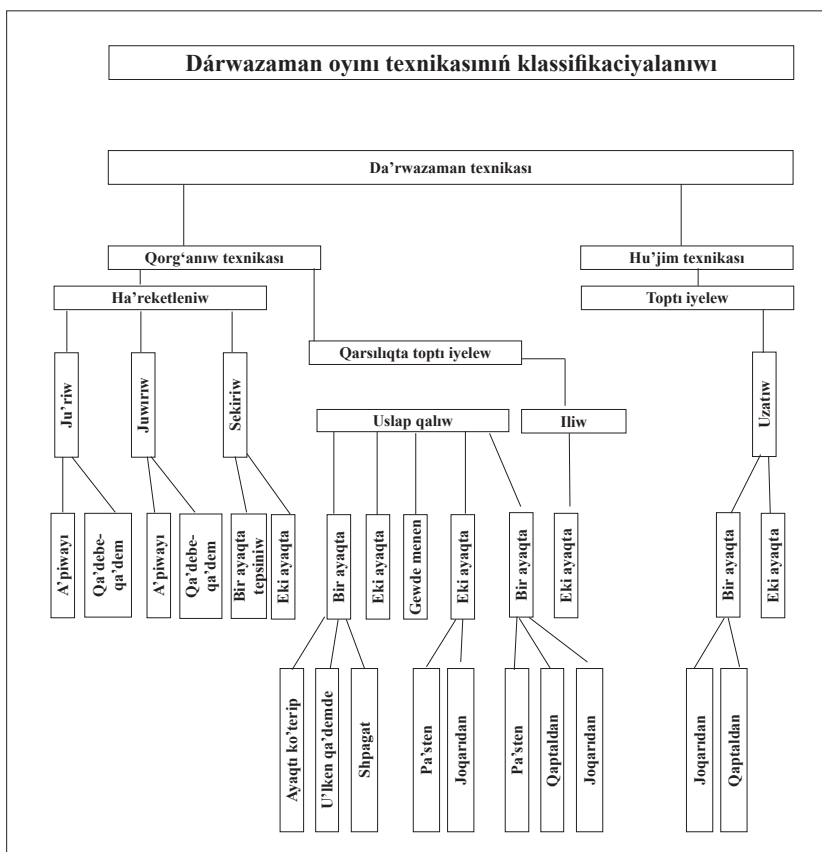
Dárwazaman oyını texnikasınıń klassifikaciyalanıwı

Da'rwazaman texnikası

Qorg'anıw texnikası

Hu'jim texnikası

Ha'reketleniw

Toptı iyelew

Qarsılıqta toptı iyelew

Ju'riw

Juwırıw

Sekiriw

Uslap qalıw

Iliw

Uzatıw

A'piwayı

Qa'debe-qa'dem

A'piwayı

Qa'debe-qa'dem

Bir ayaqta tepsiniw

Eki ayaqta

Bir ayaqta

Eki ayaqta

Gewde menen

Eki ayaqta

Bir ayaqta

Eki ayaqta

Bir ayaqta

Eki ayaqta

Ayaqtı ko'terip

U'lken qa'demde

Shpagat

Pa'sten

Joqarıdan

Pa'sten

Qaptaldan

Joqarıdan

Joqarıdan

Qaptaldan